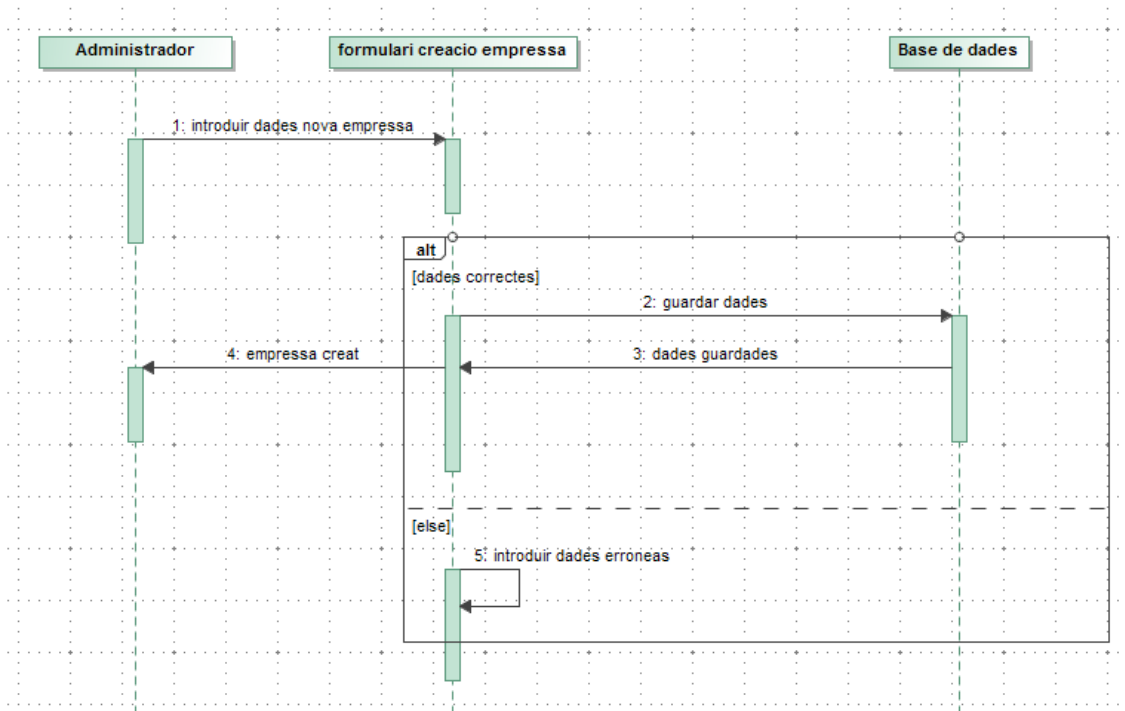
Administrador

formulari creacio empressa

Base de dades

1: introduir dades nova empressa

alt

[dades correctes]

2: guardar dades

4: empressa creat

3: dades guardades

[else]

5: introduir dades erroneas